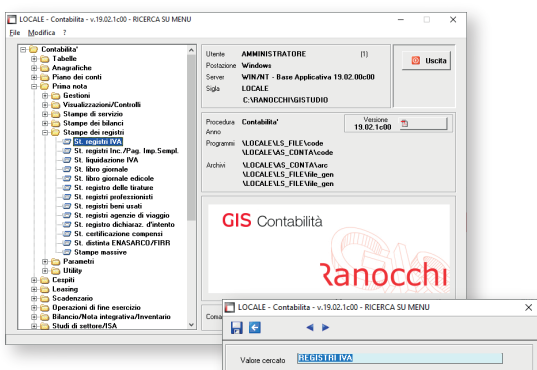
LOCALE - Contabilita - v.19.02.1c00 - RICERCA SU MENU

File Modifica ?

Contabilita'
Tabelle
Anagrafiche
Piano dei conti
Prima nota
Gestioni
Visualizzazioni/Controlli
Stampe di servizio
Stampe dei bilanci
Stampe dei registri
St. registri IVA
St. registri Inc./Pag. Imp.Sempl.
St. liquidazione IVA
St. libro giornale
St. libro giornale edicole
St. registro delle tirature
St. registri professionisti
St. registri beni usati
St. registri agenzie di viaggio
St. registro dichiaraz. d'intento
St. certificazione compensi
St. distinta ENASARCO/FIRR
Stampe massive
Parametri
Utility
Cespiti
Leasing
Scadenzario
Operazioni di fine esercizio
Bilancio/Nota integrativa/Inventario
Studi di settore/ISA

| Utente | AMMINISTRATORE | (1) |
|---|---|---|
| Postazione | Windows | |
| Server | WIN/NT - Base Applicativa 19.02.00c00 | |
| Sigla | LOCALE | |
| | C:\RANOCCHI\GISTUDIO | |

Uscita

Procedura Contabilita'
Anno
Versione 19.02.1c00
Programmi \LOCALE\LS_FILE\code
\LOCALE\AS_CONTA\code
Archivi \LOCALE\AS_CONTA\arc
\LOCALE\AS_CONTA\arc
\LOCALE\LS_FILE\file_gen
\LOCALE\LS_FILE\file_gen

GIS Contabilità

Ranocchi

Coma

LOCALE - Contabilita - v.19.02.1c00 - RICERCA SU MENU

Valore cercato REGISTRI IVA